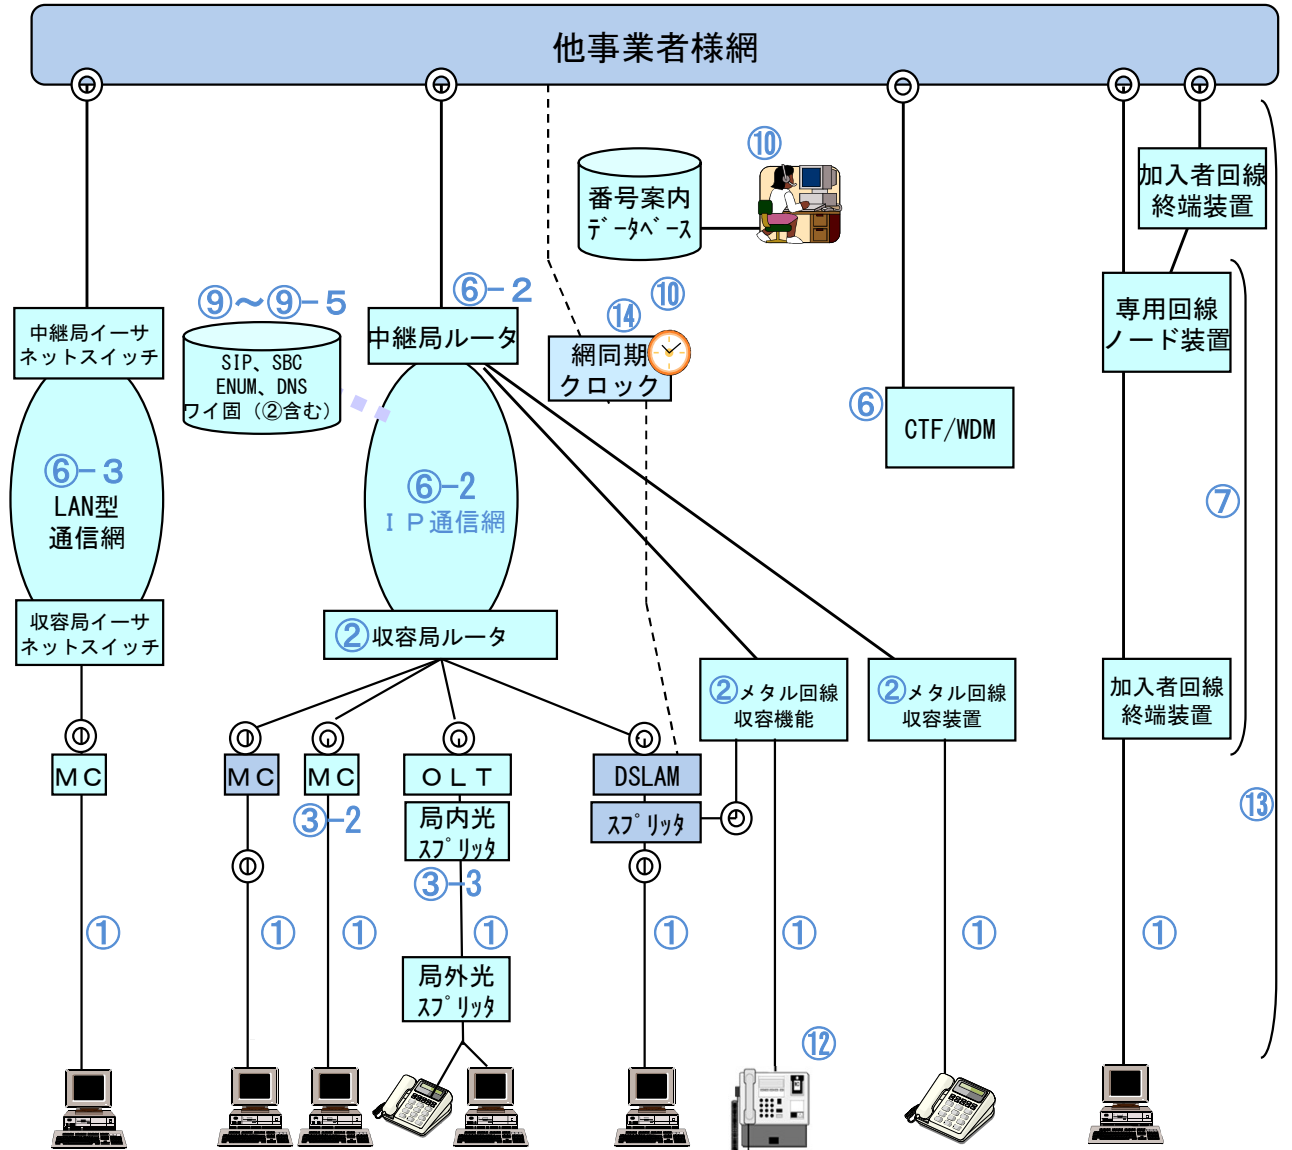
他事業者様網

⑩

番号案内
データベース

加入者回線
終端装置

⑨〜⑨−５

⑥−２

⑩

⑭

中継局イーサ
ネットスイッチ

SIP、SBC
ENUM、DNS
ワイ固（②含む）

中継局ルータ

網同期
クロック

専用回線
ノード装置

⑥

CTF/WDM

⑥−３
LAN型
通信網

⑥−２
ＩＰ通信網

⑦

収容局イーサ
ネットスイッチ

②収容局ルータ

②メタル回線
収容機能

②メタル回線
収容装置

加入者回線
終端装置

ＭＣ

ＭＣ

ＭＣ

ＯＬＴ

DSLAM

⑬

③−２

局内光
スプリッタ

スプリッタ

③−３

①

①

①

①

①

①

①

①

局外光
スプリッタ

⑫